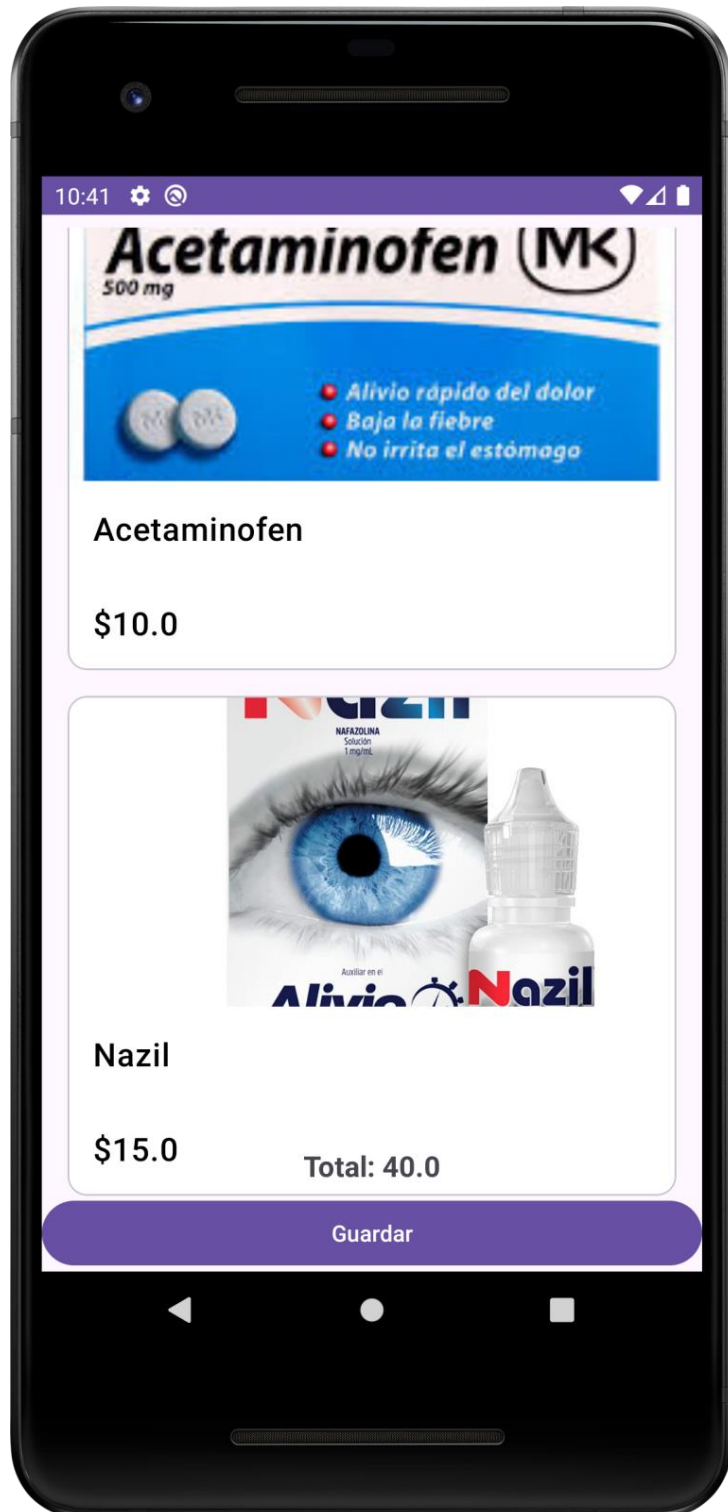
10:41

Acetaminofen MK
500 mg

Alivio rápido del dolor
Baja la fiebre
No irrita el estómago

Acetaminofen

$10.0

Nazil
NAFAZOLINA
Solución
1 mg/mL

Auxiliar en el
Alivio
Nazil

Nazil

$15.0

Total: 40.0

Guardar